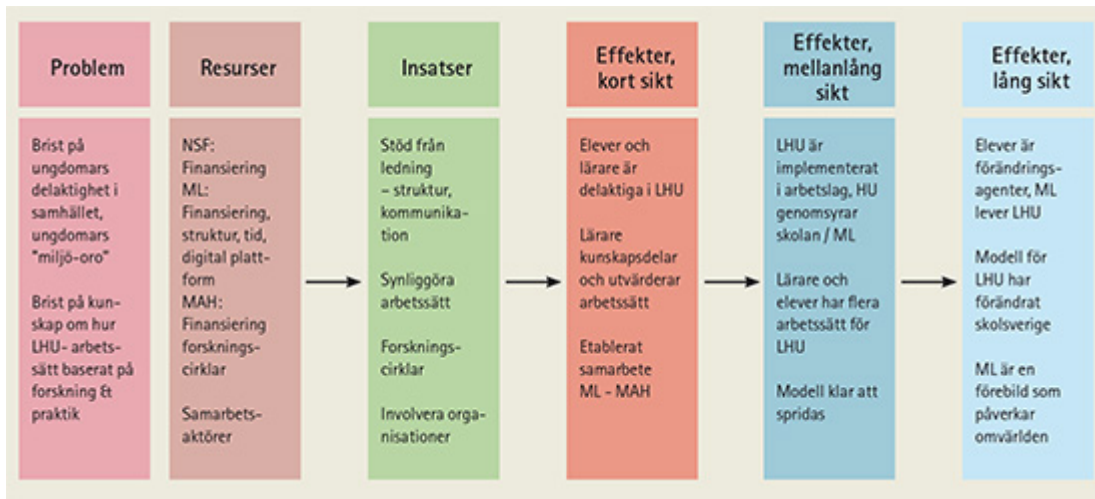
Problem

Brist på ungdomars delaktighet i samhället, ungdomars "miljö-oro"

Brist på kunskap om hur LHU- arbetssätt baserat på forskning & praktik

Resurser

NSF: Finansiering
ML: Finansiering, struktur, tid, digital plattform
MAH: Finansiering forskningscirklar

Samarbetsaktörer

Insatser

Stöd från ledning – struktur, kommunikation

Synliggöra arbetssätt

Forskningscirklar

Involvera organisationer

Effekter, kort sikt

Elever och lärare är delaktiga i LHU

Lärare kunskapsdelar och utvärderar arbetssätt

Etablerat samarbete ML - MAH

Effekter, mellanlång sikt

LHU är implementerat i arbetslag, HU genomsyrar skolan / ML

Lärare och elever har flera arbetssätt för LHU

Modell klar att spridas

Effekter, lång sikt

Elever är förändringsagenter, ML lever LHU

Modell för LHU har förändrat skolsverige

ML är en förebild som påverkar omvärlden